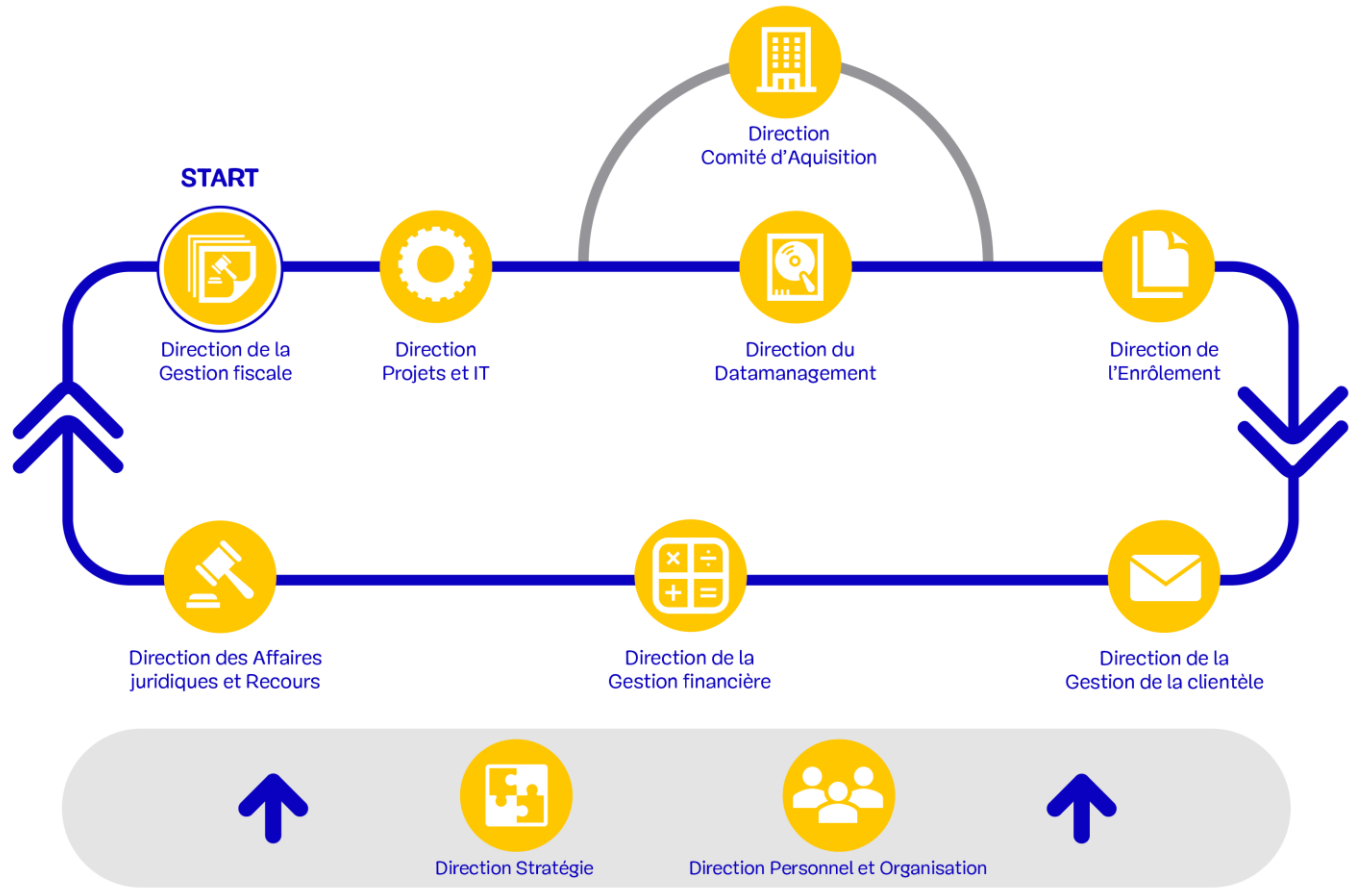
Direction
Comité d'Aquisition

START

Direction de la
Gestion fiscale

Direction
Projets et IT

Direction du
Datamanagement

Direction de
l'Enrôlement

Direction des Affaires
juridiques et Recours

Direction de la
Gestion financière

Direction de la
Gestion de la clientèle

Direction Stratégie

Direction Personnel et Organisation